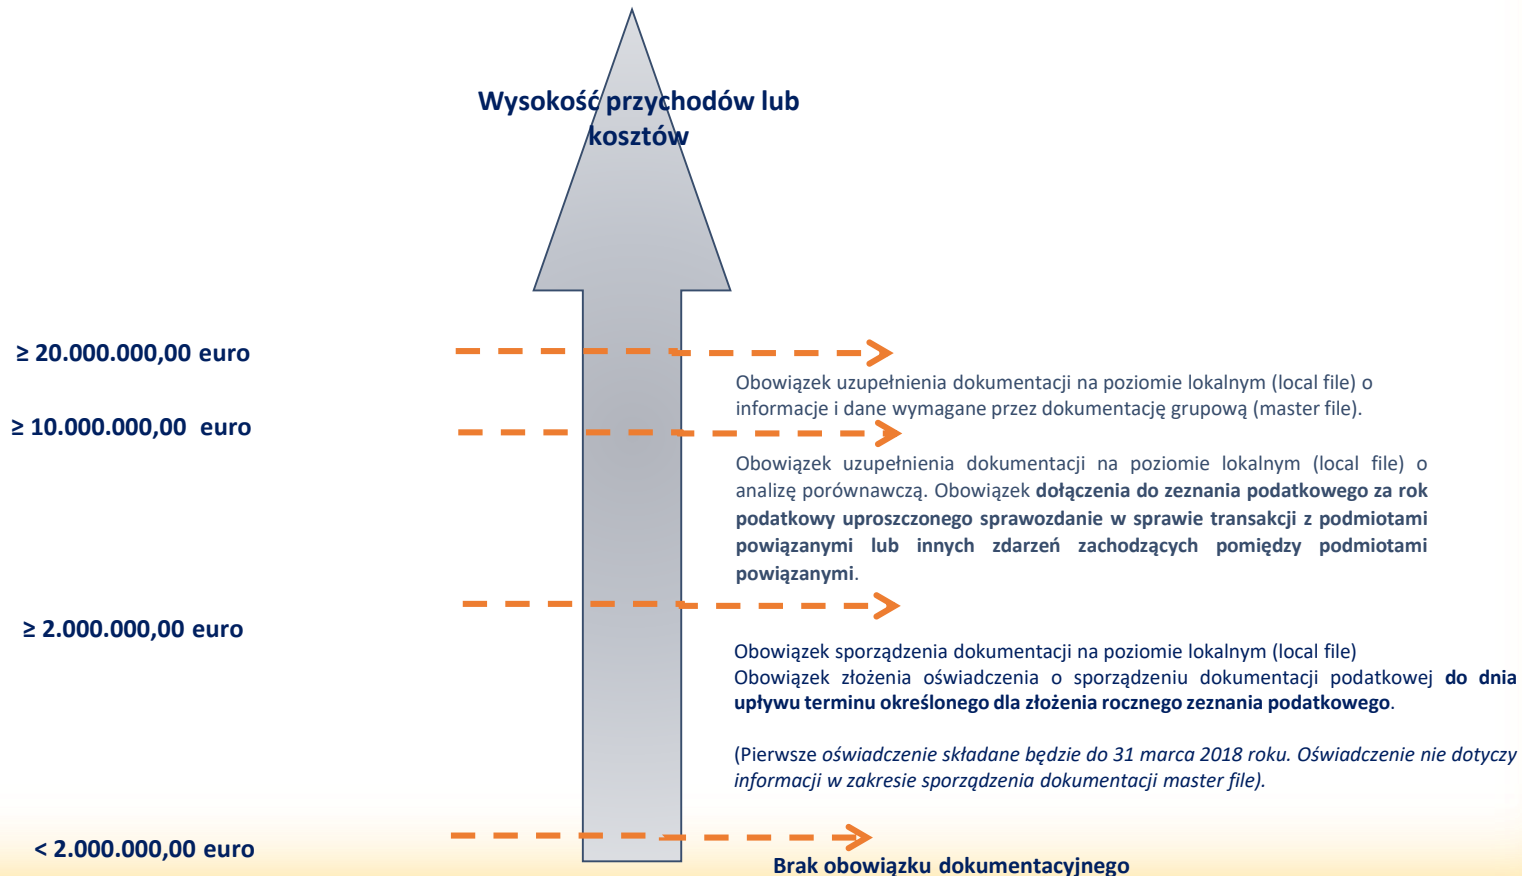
Wysokość przychodów lub kosztów

≥ 20.000.000,00 euro

Obowiązek uzupełnienia dokumentacji na poziomie lokalnym (local file) o informacje i dane wymagane przez dokumentację grupową (master file).

≥ 10.000.000,00 euro

Obowiązek uzupełnienia dokumentacji na poziomie lokalnym (local file) o analizę porównawczą. Obowiązek dołączenia do zeznania podatkowego za rok podatkowy uproszczonego sprawozdanie w sprawie transakcji z podmiotami powiązanymi lub innych zdarzeń zachodzących pomiędzy podmiotami powiązanymi.

≥ 2.000.000,00 euro

Obowiązek sporządzenia dokumentacji na poziomie lokalnym (local file)
Obowiązek złożenia oświadczenia o sporządzeniu dokumentacji podatkowej do dnia upływu terminu określonego dla złożenia rocznego zeznania podatkowego.

(Pierwsze oświadczenie składane będzie do 31 marca 2018 roku. Oświadczenie nie dotyczy informacji w zakresie sporządzenia dokumentacji master file).

< 2.000.000,00 euro

Brak obowiązku dokumentacyjnego